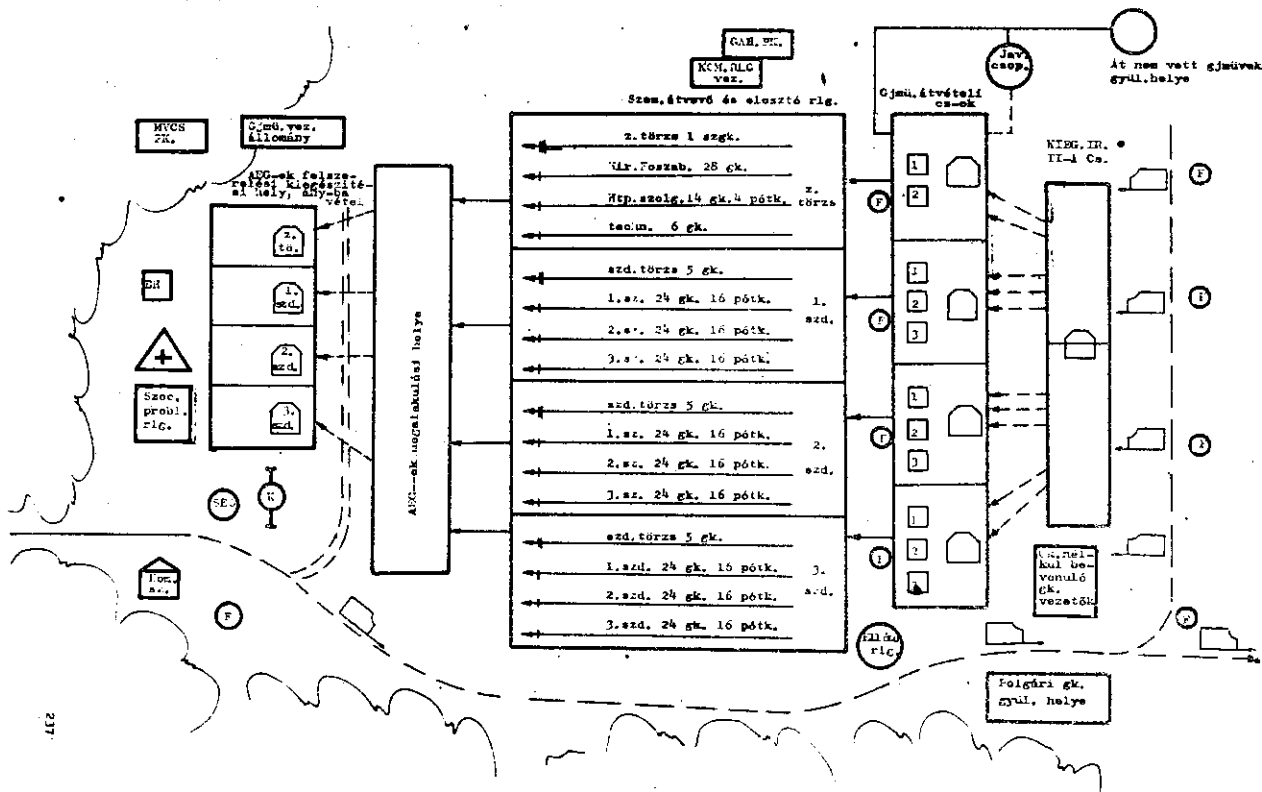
GAH.PK.

KCM.RLC vez.

Szem.átvevő és elosztó rlg.

Jav. csop.

Át nem vett gjművek gyül.helye

Gjmü.átvételi cs-ok

MVCS PK.

Gjmü.vez. állomány

APG-ek felszerelési kiegészítési hely, ány-ba vétel

z. tö.

1. szd.

2. szd.

3. szd.

EH

Szoc. probl. rlg.

SEG

K

APG-ek megalakulási helye

z.törzs 1 szgk.

Hír.Fcszab. 28 gk.

Htp.szolg.14 gk.4 pótk.

techn. 6 gk.

z. törzs

szd.törzs 5 gk.

1.sz. 24 gk. 16 pótk.

2.sz. 24 gk. 16 pótk.

3.sz. 24 gk. 16 pótk.

1. szd.

szd.törzs 5 gk.

1.sz. 24 gk. 16 pótk.

2.sz. 24 gk. 16 pótk.

3.sz. 24 gk. 16 pótk.

2. szd.

szd.törzs 5 gk.

1.szd. 24 gk. 16 pótk.

2.szd. 24 gk. 16 pótk.

3.szd. 24 gk. 16 pótk.

3. szd.

F

1

2

3

KIEG.IR. II-I Cs.

Cs.nélkül bevonuló gk. vezetők

Illáh rlg.

Fom. sz.

F

Polgári gk. gyül. helye

237